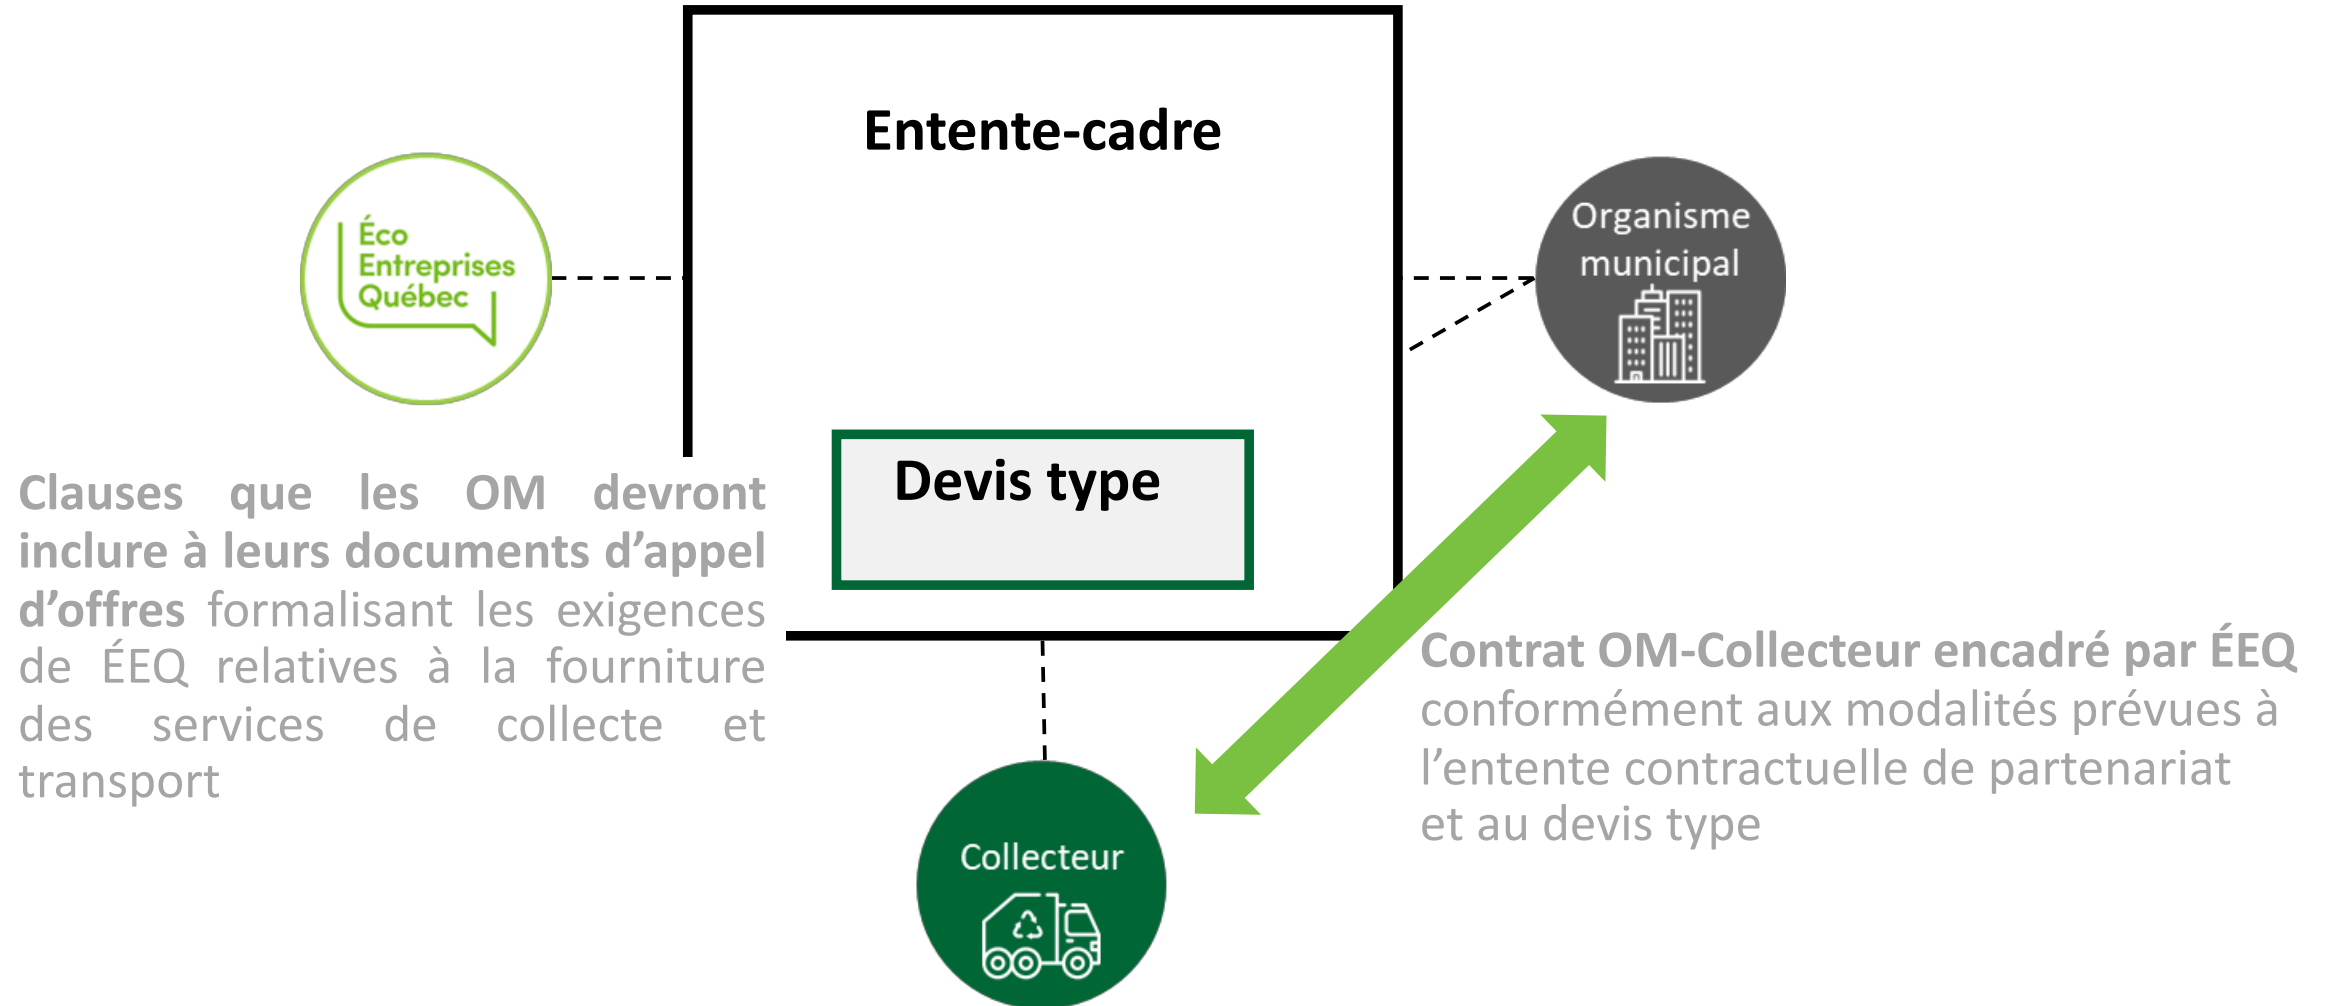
Entente-cadre

Éco Entreprises Québec

Organisme municipal

Devis type

Clauses que les OM devront inclure à leurs documents d'appel d'offres formalisant les exigences de ÉEQ relatives à la fourniture des services de collecte et transport

Contrat OM-Collecteur encadré par ÉEQ conformément aux modalités prévues à l'entente contractuelle de partenariat et au devis type

Collecteur